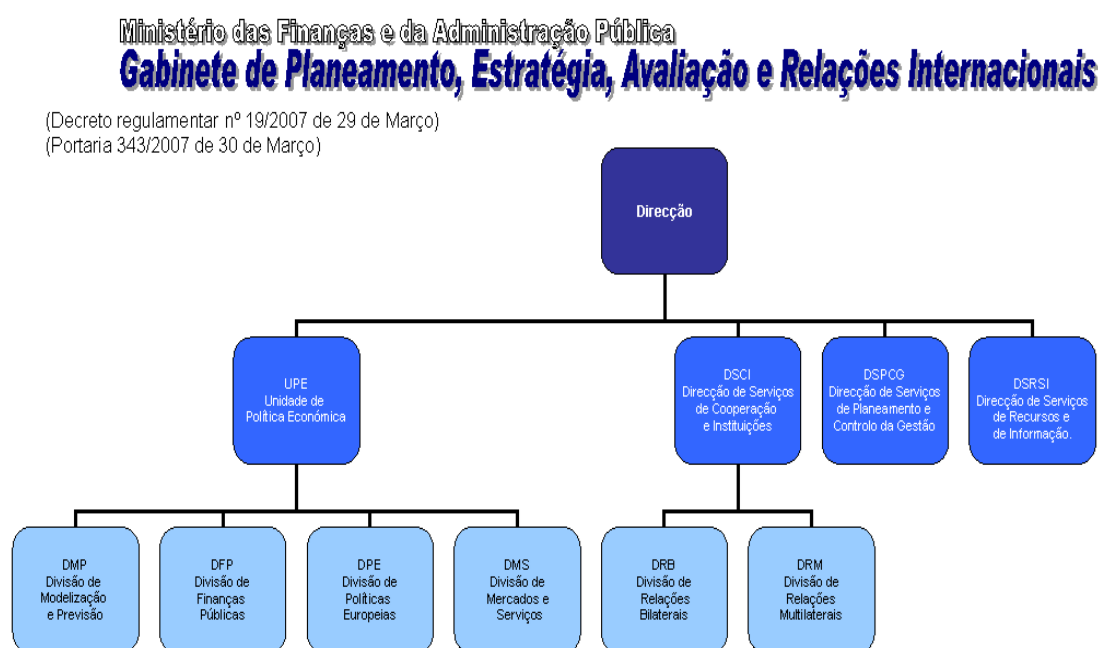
Ministério das Finanças e da Administração Pública
Gabinete de Planeamento, Estratégia, Avaliação e Relações Internacionais

(Decreto regulamentar nº 19/2007 de 29 de Março)
(Portaria 343/2007 de 30 de Março)

Direcção

UPE
Unidade de Política Económica

DSCI
Direcção de Serviços de Cooperação e Instituições

DSPCG
Direcção de Serviços de Planeamento e Controlo da Gestão

DSRSI
Direcção de Serviços de Recursos e de Informação.

DMP
Divisão de Modelização e Previsão

DFP
Divisão de Finanças Públicas

DPE
Divisão de Políticas Europeias

DMS
Divisão de Mercados e Serviços

DRB
Divisão de Relações Bilaterais

DRM
Divisão de Relações Multilaterais